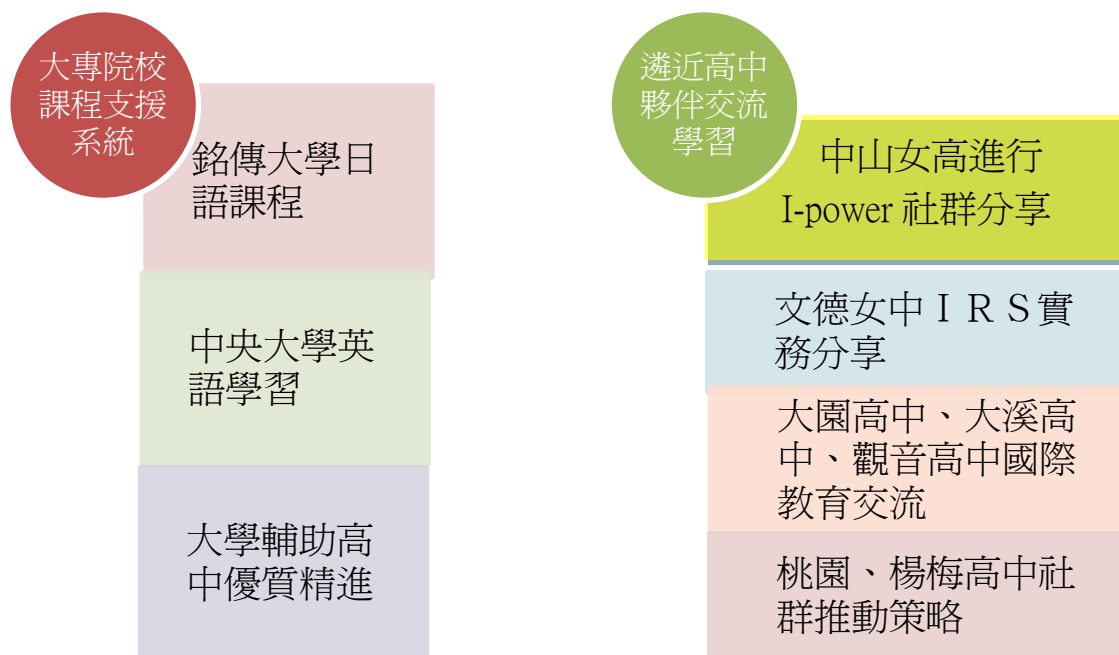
大專院校課程支援系統

銘傳大學日語課程

中央大學英語學習

大學輔助高中優質精進

遴近高中夥伴交流學習

中山女高進行 I-power 社群分享

文德女中ＩＲＳ實務分享

大園高中、大溪高中、觀音高中國際教育交流

桃園、楊梅高中社群推動策略